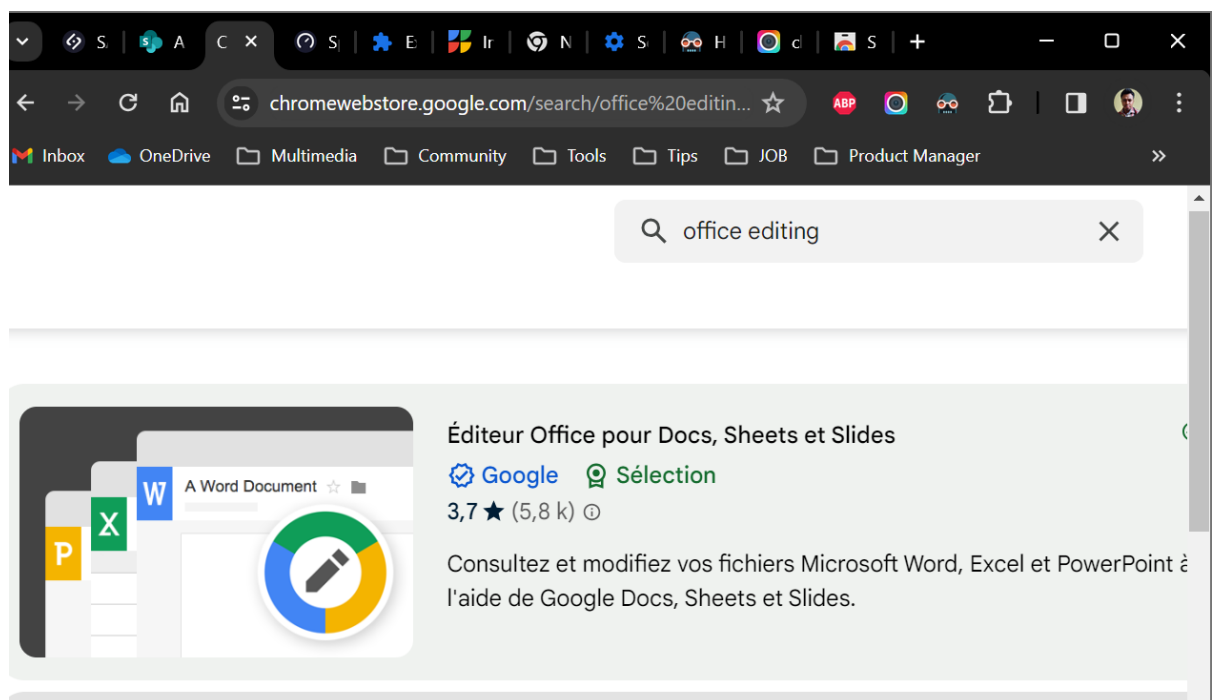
S A C × S E Ir N S H d S +

chromewebstore.google.com/search/office%20editin...

ABP

Inbox OneDrive Multimedia Community Tools Tips JOB Product Manager »

office editing ×

A Word Document

W X P

Éditeur Office pour Docs, Sheets et Slides

Google Sélection

3,7 ★ (5,8 k)

Consultez et modifiez vos fichiers Microsoft Word, Excel et PowerPoint à l'aide de Google Docs, Sheets et Slides.